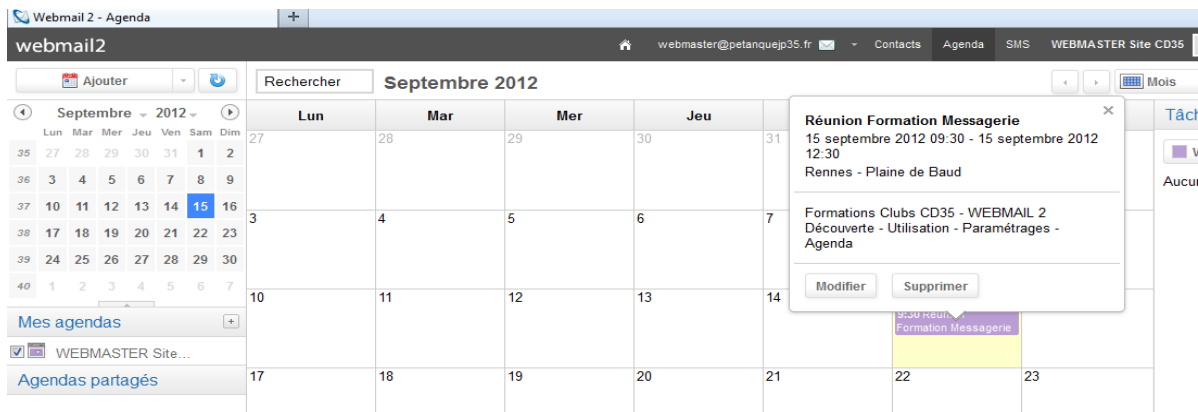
Webmail 2 - Agenda +

webmail2

webmaster@petanquejp35.fr Contacts Agenda SMS WEBMASTER Site CD35

Ajouter

Rechercher Septembre 2012 Mois

Septembre 2012

| | Lun | Mar | Mer | Jeu | Ven | Sam | Dim |
|---|---|---|---|---|---|---|---|
| 35 | 27 | 28 | 29 | 30 | 31 | 1 | 2 |
| 36 | 3 | 4 | 5 | 6 | 7 | 8 | 9 |
| 37 | 10 | 11 | 12 | 13 | 14 | 15 | 16 |
| 38 | 17 | 18 | 19 | 20 | 21 | 22 | 23 |
| 39 | 24 | 25 | 26 | 27 | 28 | 29 | 30 |
| 40 | 1 | 2 | 3 | 4 | 5 | 6 | 7 |

Mes agendas

WEBMASTER Site...

Agendas partagés

| Lun | Mar | Mer | Jeu | | | |
|---|---|---|---|---|---|---|
| 27 | 28 | 29 | 30 | 31 | | |
| 3 | 4 | 5 | 6 | 7 | | |
| 10 | 11 | 12 | 13 | 14 | 9:30 Réun... Formation Messagerie | |
| 17 | 18 | 19 | 20 | 21 | 22 | 23 |

Réunion Formation Messagerie
15 septembre 2012 09:30 - 15 septembre 2012 12:30
Rennes - Plaine de Baud

Formations Clubs CD35 - WEBMAIL 2 Découverte - Utilisation - Paramétrages - Agenda

Modifier Supprimer

Tâch

Aucun